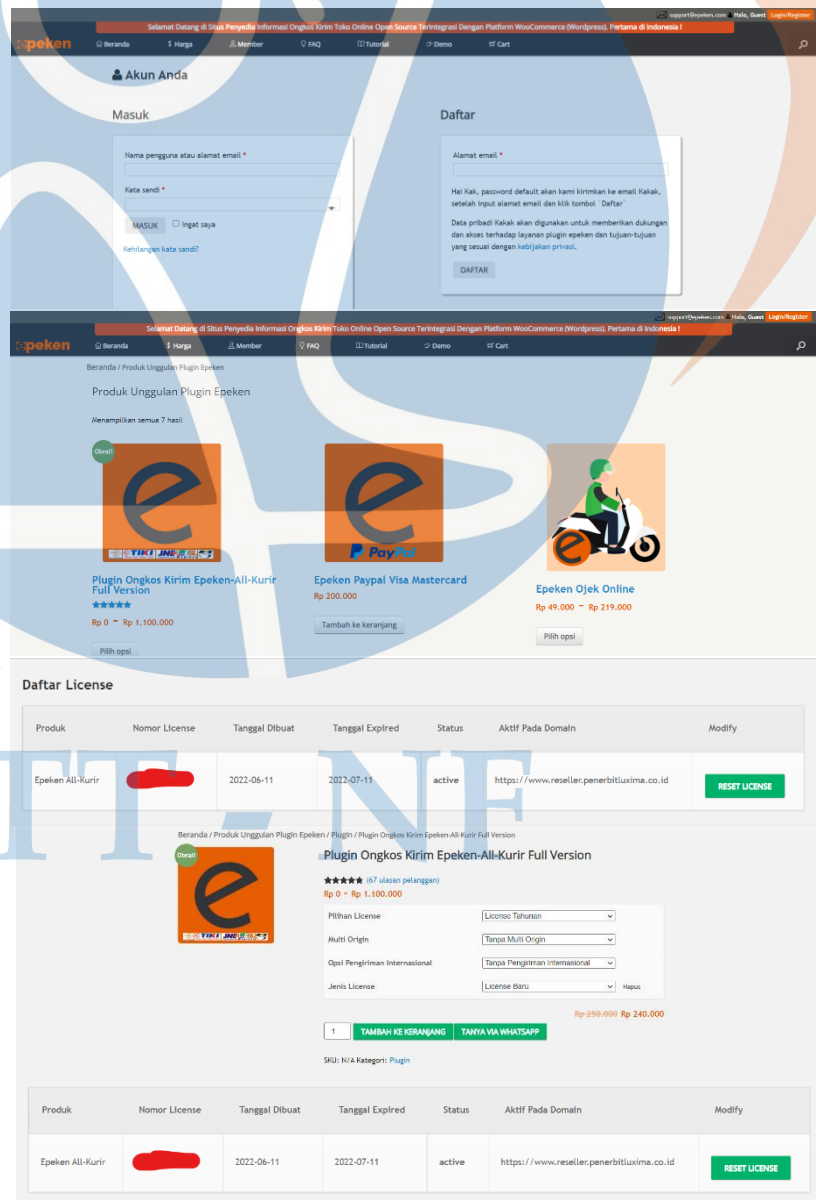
support@epeken.com Halo, Guest Login/Register
Selamat Datang di Situs Penyedia Informasi Ongkos Kirim Toko Online Open Source Terintegrasi Dengan Platform WooCommerce (Wordpress). Pertama di Indonesia !
epeken Beranda Harga Member FAQ Tutorial Demo Cart

Akun Anda

Masuk

Nama pengguna atau alamat email *

Kata sandi *

MASUK Ingat saya

Kehilangan kata sandi?

Daftar

Alamat email *

Hai Kak, password default akan kami kirimkan ke email Kakak, setelah input alamat email dan klik tombol `Daftar`

Data pribadi Kakak akan digunakan untuk memberikan dukungan dan akses terhadap layanan plugin epeken dan tujuan-tujuan yang sesuai dengan kebijakan privasi.

DAFTAR

support@epeken.com Halo, Guest Login/Register
Selamat Datang di Situs Penyedia Informasi Ongkos Kirim Toko Online Open Source Terintegrasi Dengan Platform WooCommerce (Wordpress). Pertama di Indonesia !
epeken Beranda Harga Member FAQ Tutorial Demo Cart

Beranda / Produk Unggulan Plugin Epeken

Produk Unggulan Plugin Epeken

Menampilkan semua 7 hasil

Obral!

Plugin Ongkos Kirim Epeken-All-Kurir Full Version
Rp 0 – Rp 1.100.000
Pilih opsi

Epeken Paypal Visa Mastercard
Rp 200.000
Tambah ke keranjang

Epeken Ojek Online
Rp 49.000 – Rp 219.000
Pilih opsi

Daftar License

| Produk | Nomor License | Tanggal Dibuat | Tanggal Expired | Status | Aktif Pada Domain | Modify |
|---|---|---|---|---|---|---|
| Epeken All-Kurir | | 2022-06-11 | 2022-07-11 | active | https://www.reseller.penerbitluxima.co.id | RESET LICENSE |

Beranda / Produk Unggulan Plugin Epeken / Plugin / Plugin Ongkos Kirim Epeken-All-Kurir Full Version

Obral!

Plugin Ongkos Kirim Epeken-All-Kurir Full Version
(67 ulasan pelanggan)
Rp 0 – Rp 1.100.000

| | |
|---|---|
| Pilihan License | License Tahunan |
| Multi Origin | Tanpa Multi Origin |
| Opsi Pengiriman Internasional | Tanpa Pengiriman Internasional |
| Jenis License | License Baru Hapus |

Rp 250.000 Rp 240.000

1 TAMBAH KE KERANJANG TANYA VIA WHATSAPP

SKU: N/A Kategori: Plugin

| Produk | Nomor License | Tanggal Dibuat | Tanggal Expired | Status | Aktif Pada Domain | Modify |
|---|---|---|---|---|---|---|
| Epeken All-Kurir | | 2022-06-11 | 2022-07-11 | active | https://www.reseller.penerbitluxima.co.id | RESET LICENSE |